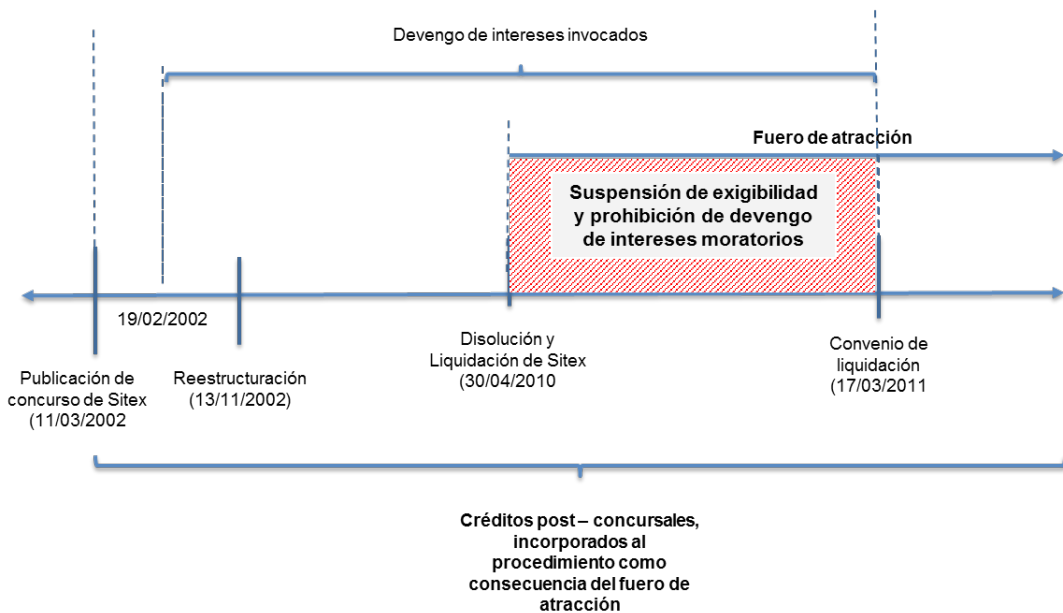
Devengo de intereses invocados

Fuero de atracción

Suspensión de exigibilidad y prohibición de devengo de intereses moratorios

19/02/2002

Publicación de concurso de Sitex (11/03/2002

Reestructuración (13/11/2002)

Disolución y Liquidación de Sitex (30/04/2010

Convenio de liquidación (17/03/2011

Créditos post – concursales, incorporados al procedimiento como consecuencia del fuero de atracción